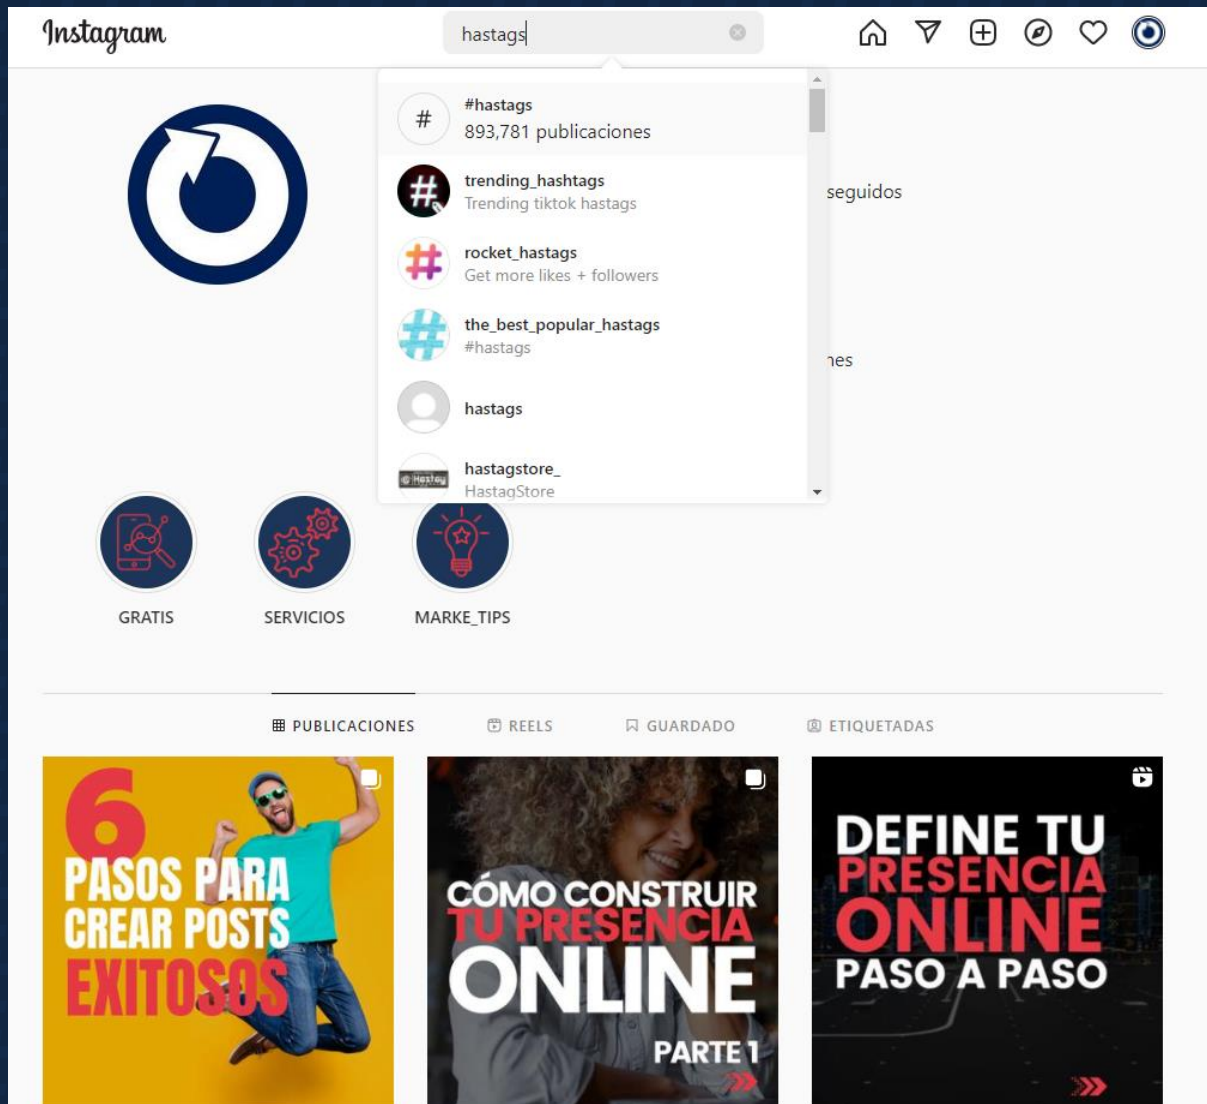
Instagram

hastags

#hastags
893,781 publicaciones

trending_hashtags
Trending tiktok hastags

rocket_hastags
Get more likes + followers

the_best_popular_hastags
#hastags

hastags

hastagstore_
HastagStore

seguidos

nes

GRATIS

SERVICIOS

MARKE_TIPS

PUBLICACIONES

REELS

GUARDADO

ETIQUETADAS

6 PASOS PARA CREAR POSTS EXITOSOS

CÓMO CONSTRUIR TU PRESENCIA ONLINE PARTE 1

DEFINE TU PRESENCIA ONLINE PASO A PASO